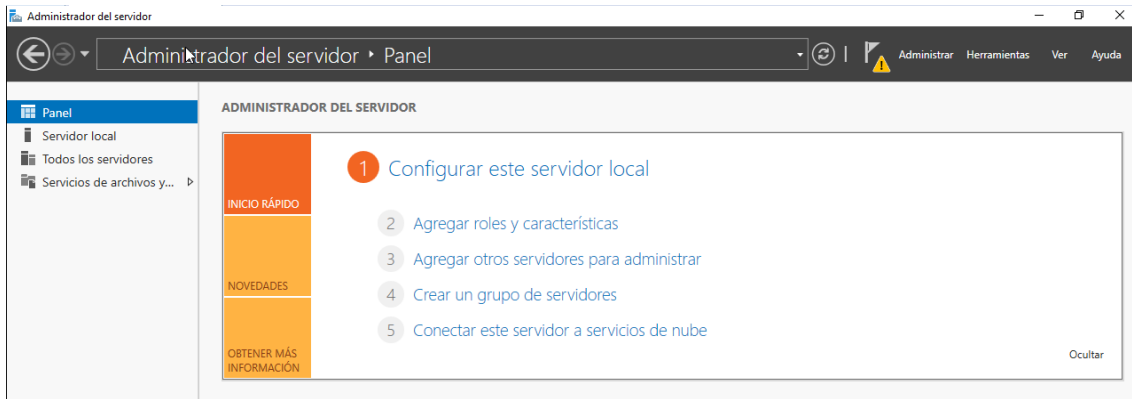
Administrador del servidor

Administrador del servidor ‣ Panel

Administrar Herramientas Ver Ayuda

Panel
Servidor local
Todos los servidores
Servicios de archivos y...

ADMINISTRADOR DEL SERVIDOR

INICIO RÁPIDO

NOVEDADES

OBTENER MÁS INFORMACIÓN

1 Configurar este servidor local

2 Agregar roles y características

3 Agregar otros servidores para administrar

4 Crear un grupo de servidores

5 Conectar este servidor a servicios de nube

Ocultar